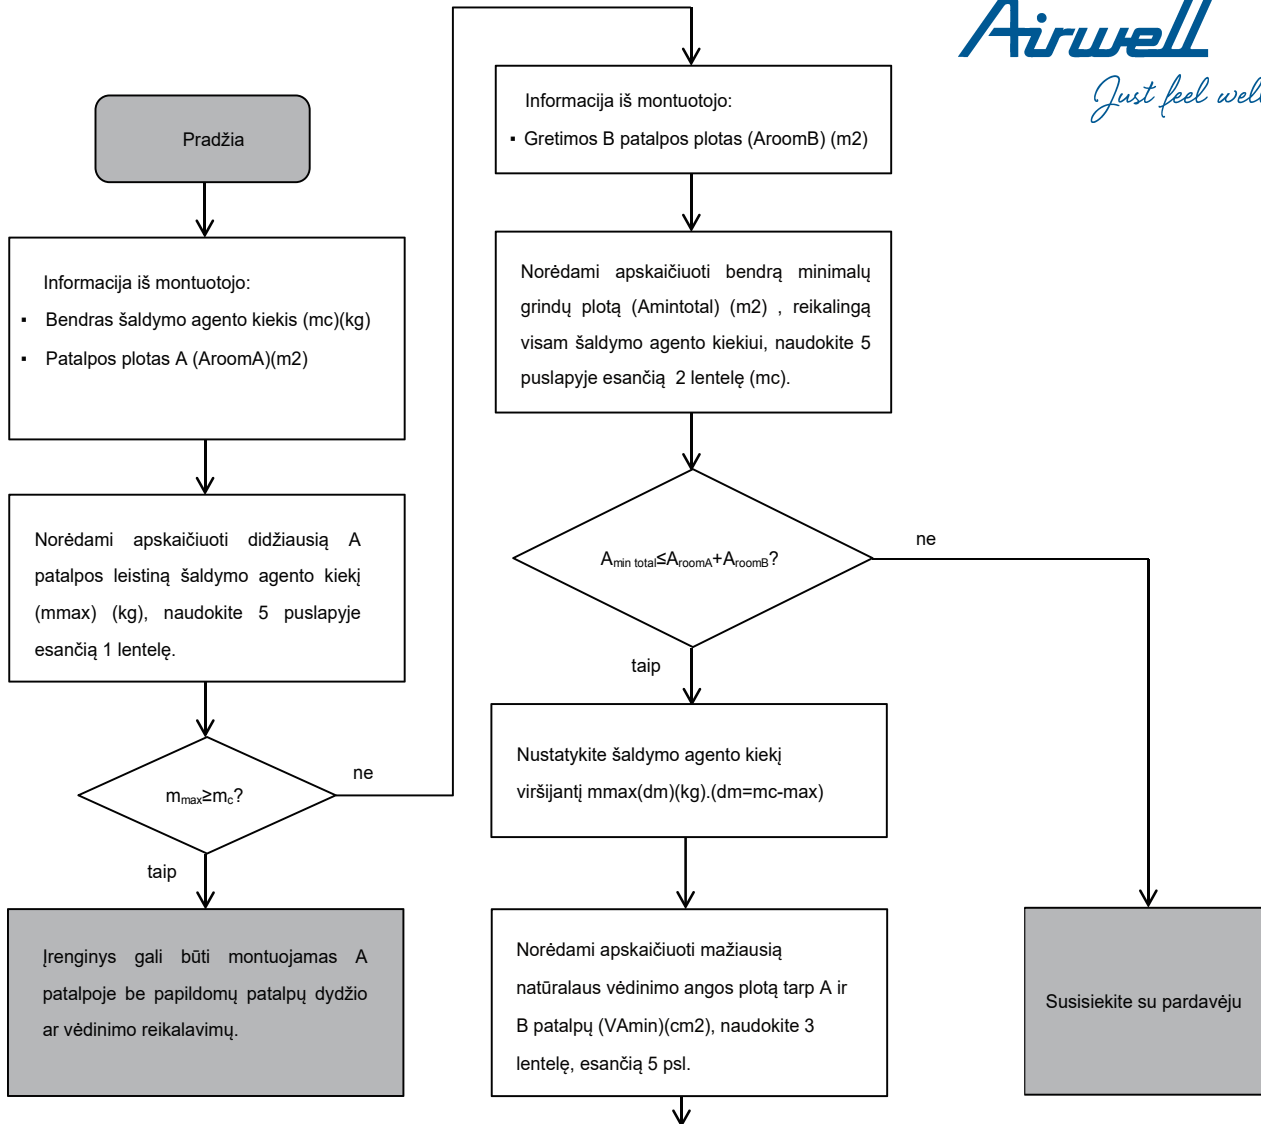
Airwell
Just feel wel

Pradžia

Informacija iš montuotojo:
▪ Bendras šaldymo agento kiekis (mc)(kg)
▪ Patalpos plotas A (AroomA)(m2)

Norėdami apskaičiuoti didžiausią A patalpos leistiną šaldymo agento kiekį (mmax) (kg), naudokite 5 puslapyje esančią 1 lentelę.

$m_{max} \geq m_c$?

ne

taip

Įrenginys gali būti montuojamas A patalpoje be papildomų patalpų dydžio ar vėdinimo reikalavimų.

Informacija iš montuotojo:
▪ Gretimos B patalpos plotas (AroomB) (m2)

Norėdami apskaičiuoti bendrą minimalų grindų plotą (Amintotal) (m2) , reikalingą visam šaldymo agento kiekiui, naudokite 5 puslapyje esančią 2 lentelę (mc).

$A_{min\ total} \leq A_{roomA} + A_{roomB}$?

ne

taip

Nustatykite šaldymo agento kiekį viršijantį mmax(dm)(kg).(dm=mc-max)

Norėdami apskaičiuoti mažiausią natūralaus vėdinimo angos plotą tarp A ir B patalpų (VAmin)(cm2), naudokite 3 lentelę, esančią 5 psl.

Susisiekite su pardavėju